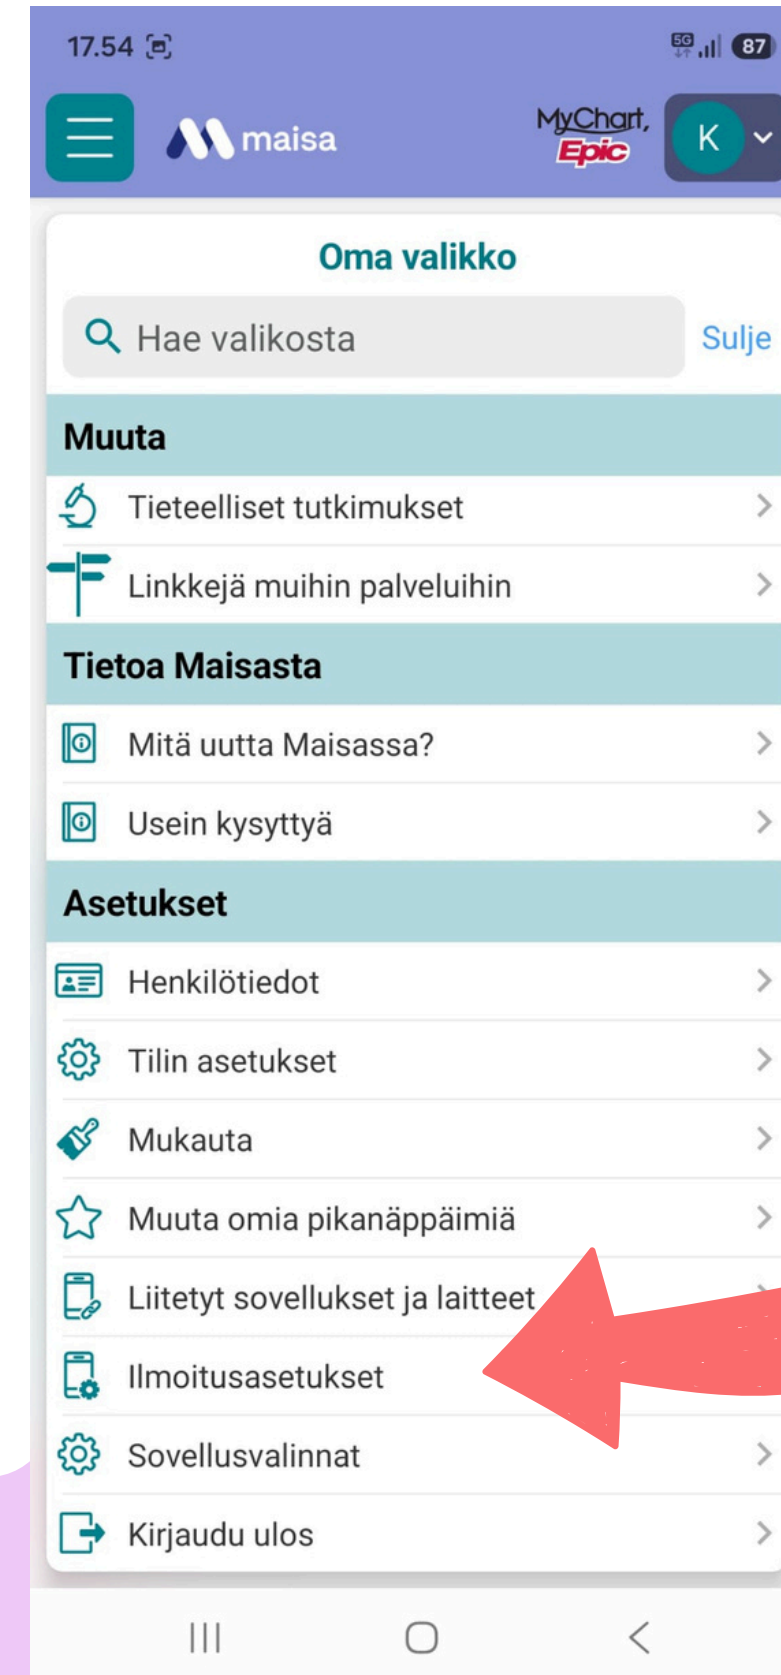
17.54

5G 87

maisa

MyChart, Epic

K

Oma valikko

Hae valikosta

Sulje

Muuta

Tieteelliset tutkimukset

Linkkejä muihin palveluihin

Tietoa Maisasta

Mitä uutta Maisassa?

Usein kysyttyä

Asetukset

Henkilötiedot

Tilin asetukset

Mukauta

Muuta omia pikanäppäimiä

Liitetyt sovellukset ja laitteet

Ilmoitusasetukset

Sovellusvalinnat

Kirjaudu ulos